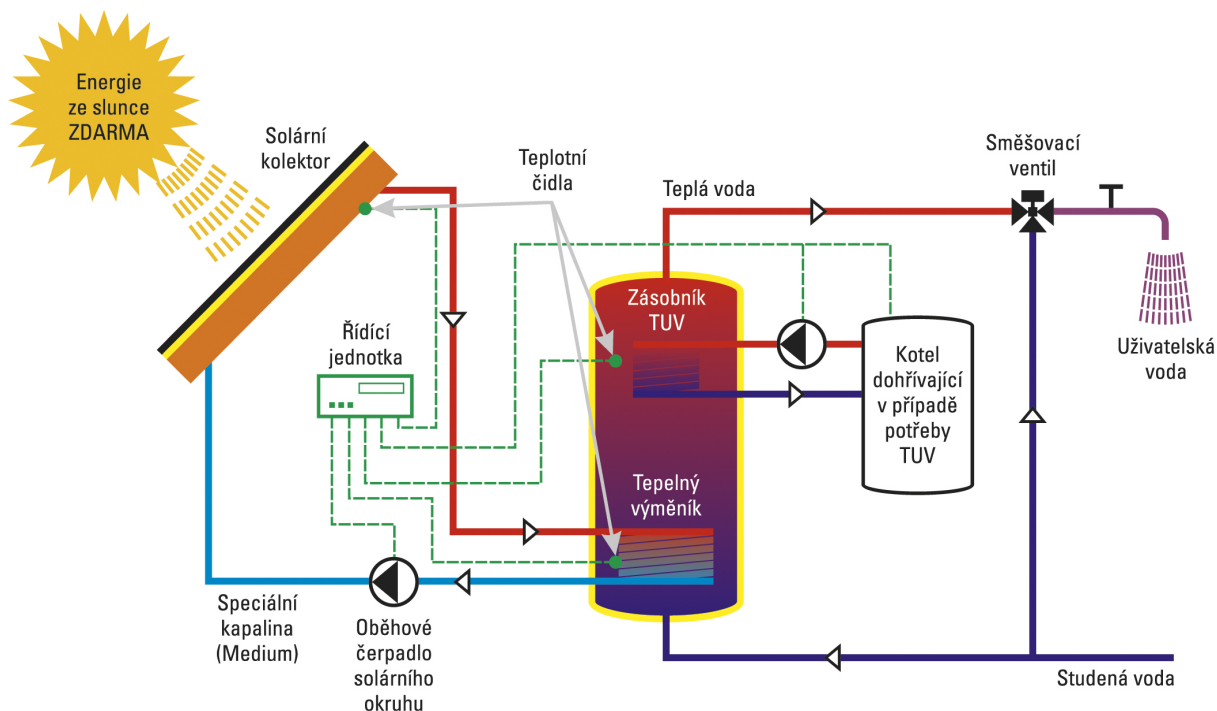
Energie
ze slunce
ZDARMA

Solární
kolektor

Teplotní
čidla

Teplá voda

Směšovací
ventil

Zásobník
TUV

Řídící
jednotka

Kotel
dohřívající
v případě
potřeby
TUV

Uživatelská
voda

Tepelný
výměník

Speciální
kapalina
(Medium)

Oběhové
čerpadlo
solárního
okruhu

Studená voda